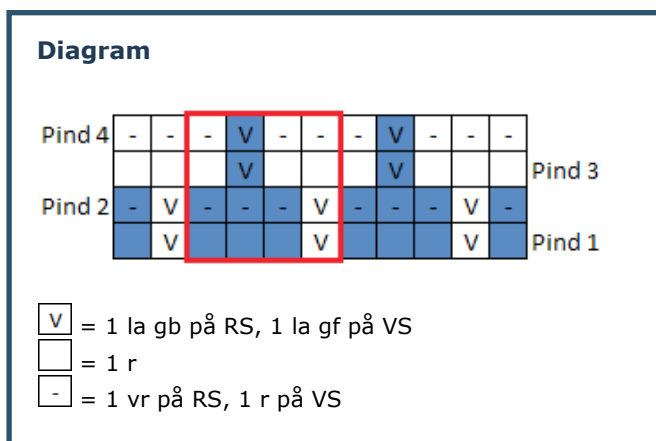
Diagram

Pind 4

| - | - | - | V | - | - | - | V | - | - | - |
|---|---|---|---|---|---|---|---|---|---|---|
| | | | V | | | | V | | | |
| - | V | - | - | - | V | - | - | - | V | - |
| | V | | | | V | | | | V | |

Pind 3
Pind 2
Pind 1

V = 1 la gb på RS, 1 la gf på VS
= 1 r
- = 1 vr på RS, 1 r på VS